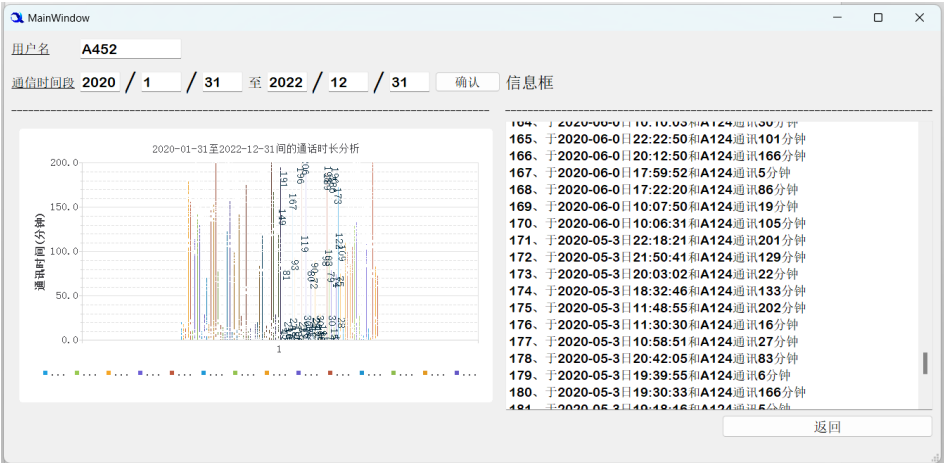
MainWindow

用户名 A452

通信时间段 2020 / 1 / 31 至 2022 / 12 / 31 确认 信息框

2020-01-31至2022-12-31间的通话时长分析

200.0
150.0
100.0
50.0
0.0

通讯时间(分钟)

1

181 167 149 119 93 81 96 108 79 173 121 109 75 28

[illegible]

164、于2020-06-0日10:10:03和A124通讯30分钟
165、于2020-06-0日22:22:50和A124通讯101分钟
166、于2020-06-0日20:12:50和A124通讯166分钟
167、于2020-06-0日17:59:52和A124通讯5分钟
168、于2020-06-0日17:22:20和A124通讯86分钟
169、于2020-06-0日10:07:50和A124通讯19分钟
170、于2020-06-0日10:06:31和A124通讯105分钟
171、于2020-05-3日22:18:21和A124通讯201分钟
172、于2020-05-3日21:50:41和A124通讯129分钟
173、于2020-05-3日20:03:02和A124通讯22分钟
174、于2020-05-3日18:32:46和A124通讯133分钟
175、于2020-05-3日11:48:55和A124通讯202分钟
176、于2020-05-3日11:30:30和A124通讯16分钟
177、于2020-05-3日10:58:51和A124通讯27分钟
178、于2020-05-3日20:42:05和A124通讯83分钟
179、于2020-05-3日19:39:55和A124通讯6分钟
180、于2020-05-3日19:30:33和A124通讯166分钟
181、于2020-05-3日19:18:16和A124通讯5分钟

返回